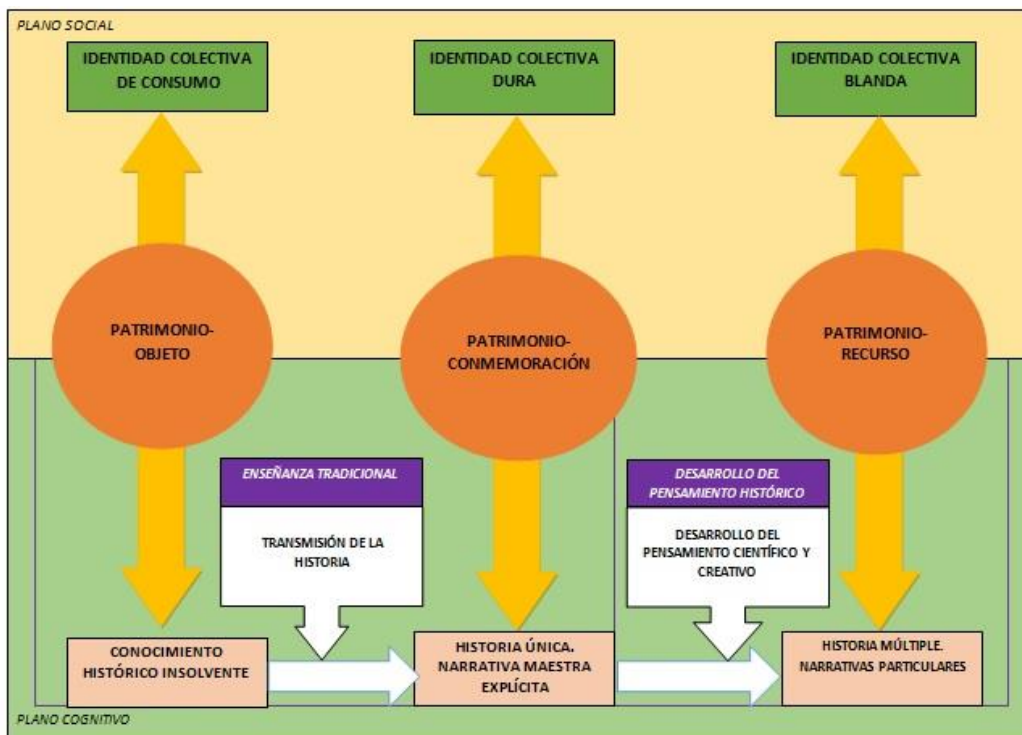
PLANO SOCIAL

IDENTIDAD COLECTIVA DE CONSUMO

IDENTIDAD COLECTIVA DURA

IDENTIDAD COLECTIVA BLANDA

PATRIMONIO-OBJETO

PATRIMONIO-CONMEMORACIÓN

PATRIMONIO-RECURSO

ENSEÑANZA TRADICIONAL

TRANSMISIÓN DE LA HISTORIA

DESARROLLO DEL PENSAMIENTO HISTÓRICO

DESARROLLO DEL PENSAMIENTO CIENTÍFICO Y CREATIVO

CONOCIMIENTO HISTÓRICO INSOLVENTE

HISTORIA ÚNICA. NARRATIVA MAESTRA EXPLÍCITA

HISTORIA MÚLTIPLE. NARRATIVAS PARTICULARES

PLANO COGNITIVO